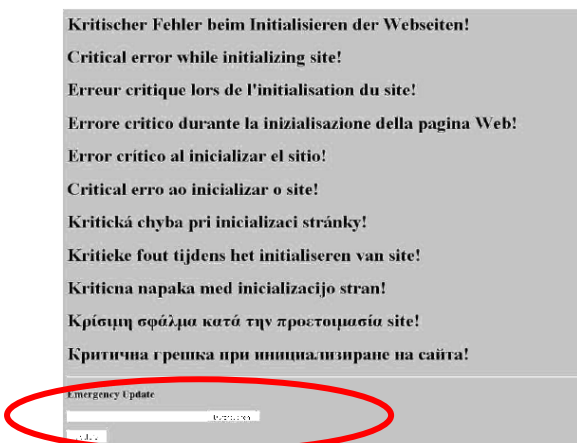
Kritischer Fehler beim Initialisieren der Webseiten!

Critical error while initializing site!

Erreur critique lors de l'initialisation du site!

Errore critico durante la inizialisazione della pagina Web!

Error crítico al inicializar el sitio!

Critical erro ao inicializar o site!

Kritická chyba pri inicializaci stránky!

Kritieke fout tijdens het initialiseren van site!

Kriticna napaka med inicializacijo stran!

Κρίσιμη σφάλμα κατά την προετοιμασία site!

Критична грешка при инициализиране на сайта!

Emergency Update

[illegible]

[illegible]